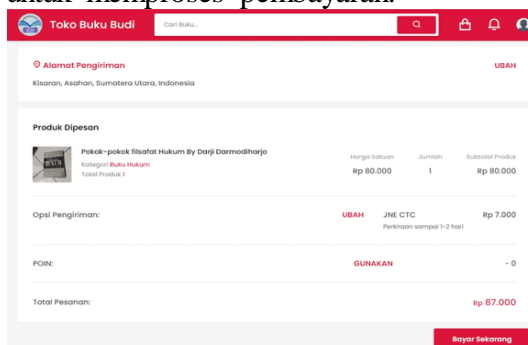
untuk memproses pembayaran.

Toko Buku Budi

Cari Buku...

Alamat Pengiriman

UBAH

Kisaran, Asahan, Sumatera Utara, Indonesia

Produk Dipesan

Pokok-pokok filsafat Hukum By Darji Darmodiharjo

Kategori Buku Hukum

Total Produk 1

| Harga Satuan | Jumlah | Subtotal Produk |
|---|---|---|
| Rp 80.000 | 1 | Rp 80.000 |

Opsi Pengiriman: UBAH JNE CTC Rp 7.000

Perkiraan sampai 1-2 hari

POIN: GUNAKAN - 0

Total Pesanan: Rp 87.000

Bayar Sekarang